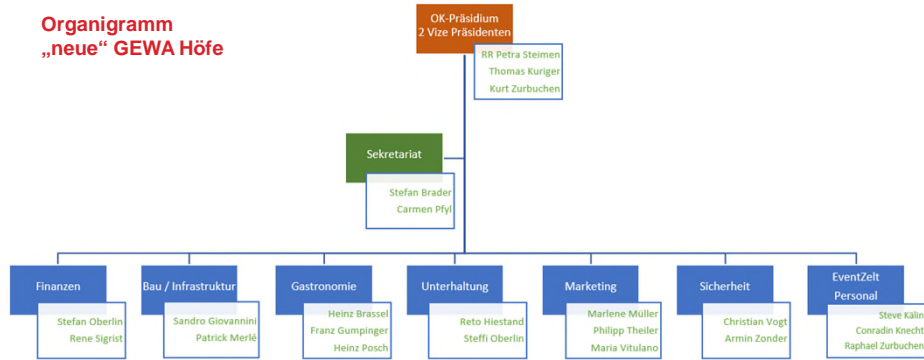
Organigramm
„neue“ GEWA Höfe

OK-Präsidium
2 Vize Präsidenten

RR Petra Steimen
Thomas Kuriger
Kurt Zurbuchen

Sekretariat

Stefan Brader
Carmen Pfyl

Finanzen

Stefan Oberlin
Rene Sigrist

Bau / Infrastruktur

Sandro Giovannini
Patrick Merlé

Gastronomie

Heinz Brassel
Franz Gumpinger
Heinz Posch

Unterhaltung

Reto Hiestand
Steffi Oberlin

Marketing

Marlene Müller
Philipp Theiler
Maria Vitulano

Sicherheit

Christian Vogt
Armin Zonder

EventZelt
Personal

Steve Kälin
Conradin Knecht
Raphael Zurbuchen